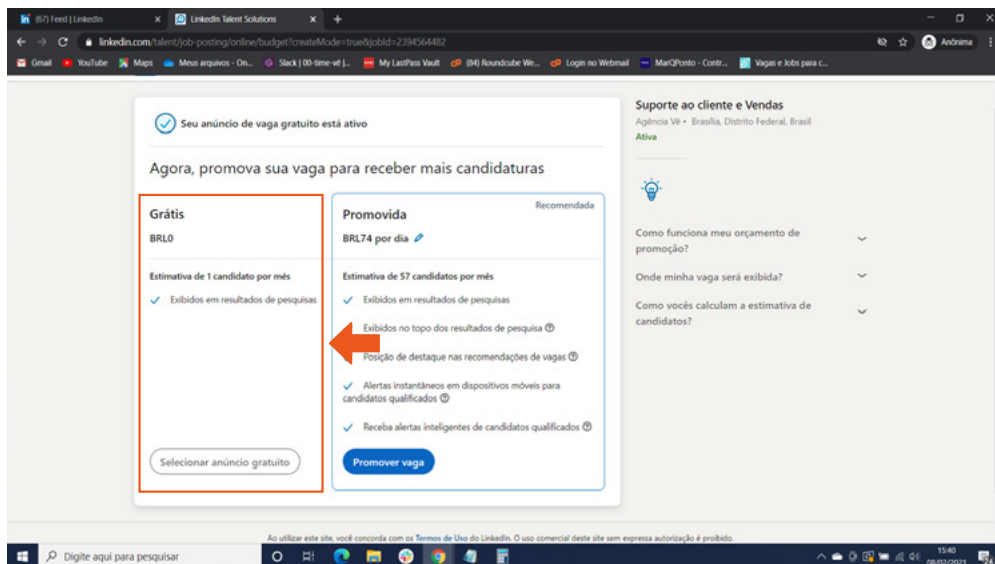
(67) Feed | LinkedIn ×
LinkedIn Talent Solutions ×
+

linkedin.com/talent/job-posting/online/budget?createMode=true&jobId=2394564482
Anônima

Gmail YouTube Maps Meus arquivos - On... Slack | 00-time-vê |... My LastPass Vault (84) Roundcube We... Login no Webmail MarQPonto - Contr... Vagas e Jobs para c...

Seu anúncio de vaga gratuito está ativo

Agora, promova sua vaga para receber mais candidaturas

Grátis
BRL0
Estimativa de 1 candidato por mês
✓ Exibidos em resultados de pesquisas
Selecionar anúncio gratuito

Recomendada
Promovida
BRL74 por dia
Estimativa de 57 candidatos por mês
✓ Exibidos em resultados de pesquisas
Exibidos no topo dos resultados de pesquisa ?
Posição de destaque nas recomendações de vagas ?
✓ Alertas instantâneos em dispositivos móveis para candidatos qualificados ?
✓ Receba alertas inteligentes de candidatos qualificados ?
Promover vaga

Suporte ao cliente e Vendas
Agência Vê • Brasília, Distrito Federal, Brasil
Ativa

Como funciona meu orçamento de promoção?
Onde minha vaga será exibida?
Como vocês calculam a estimativa de candidatos?

Ao utilizar este site, você concorda com os Termos de Uso do LinkedIn. O uso comercial deste site sem expressa autorização é proibido.

Digite aqui para pesquisar
15:40
08/02/2021